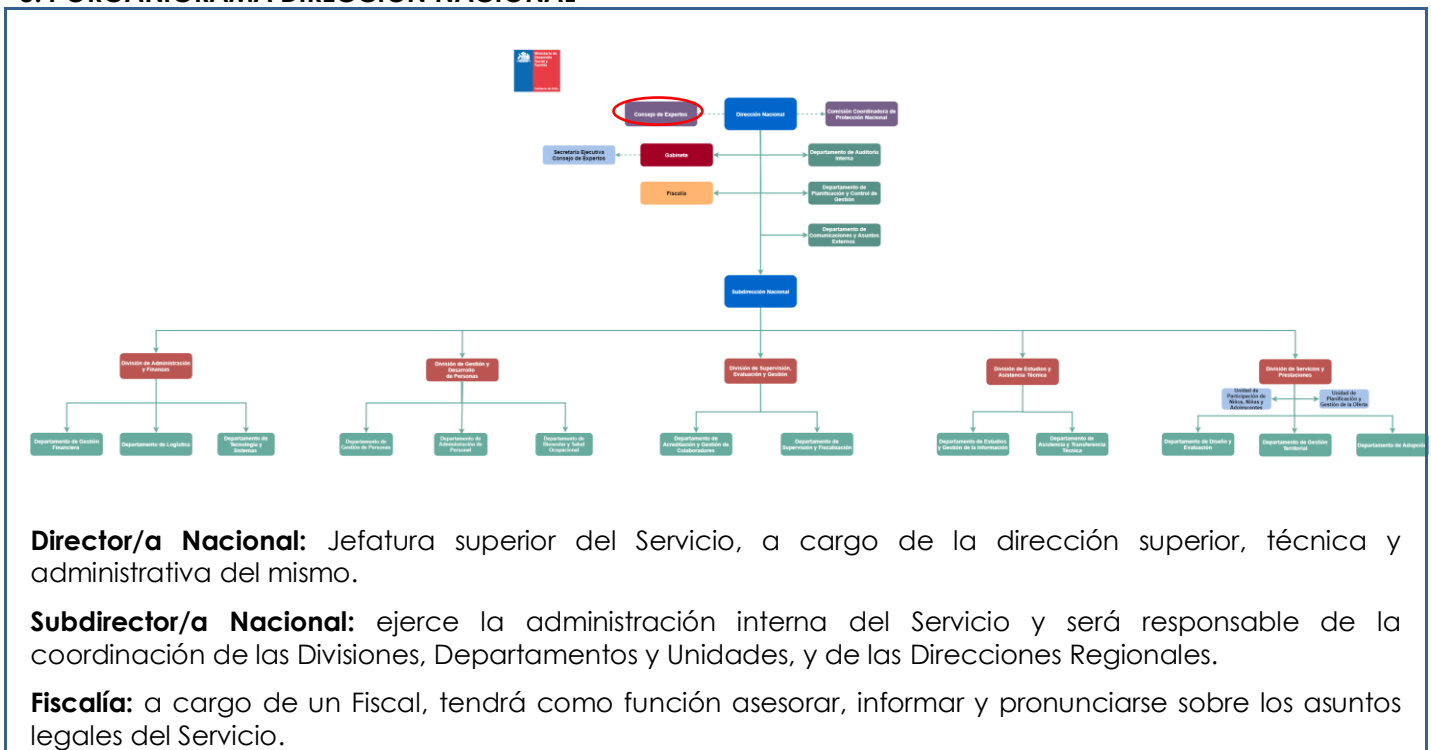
Ministerio de Desarrollo Social y Familia

Gobierno de Chile

Consejo de Expertos

Dirección Nacional

Comisión Coordinadora de Protección Nacional

Secretaría Ejecutiva Consejo de Expertos

Gabinete

Departamento de Auditoría Interna

Fiscalía

Departamento de Planificación y Control de Gestión

Departamento de Comunicaciones y Asuntos Externos

Subdirección Nacional

División de Administración y Finanzas

División de Gestión y Desarrollo de Personas

División de Supervisión, Evaluación y Gestión

División de Estudios y Asistencia Técnica

División de Servicios y Prestaciones

Unidad de Participación de Niños, Niñas y Adolescentes

Unidad de Planificación y Gestión de la Oferta

Departamento de Gestión Financiera

Departamento de Logística

Departamento de Tecnología y Sistemas

Departamento de Gestión de Personas

Departamento de Administración de Personal

Departamento de Bienestar y Salud Ocupacional

Departamento de Acreditación y Gestión de Colaboradores

Departamento de Supervisión y Fiscalización

Departamento de Estudios y Gestión de la Información

Departamento de Asistencia y Transferencia Técnica

Departamento de Diseño y Evaluación

Departamento de Gestión Territorial

Departamento de Adopción

**Director/a Nacional:** Jefatura superior del Servicio, a cargo de la dirección superior, técnica y administrativa del mismo.

**Subdirector/a Nacional:** ejerce la administración interna del Servicio y será responsable de la coordinación de las Divisiones, Departamentos y Unidades, y de las Direcciones Regionales.

**Fiscalía:** a cargo de un Fiscal, tendrá como función asesorar, informar y pronunciarse sobre los asuntos legales del Servicio.